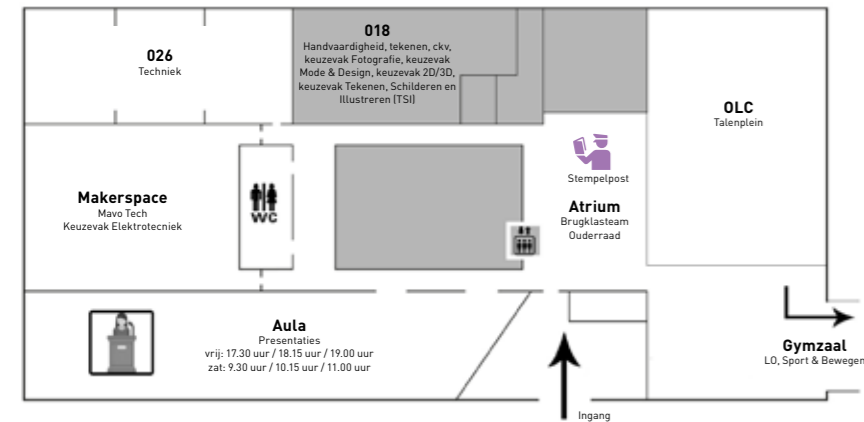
026
Techniek

018
Handvaardigheid, tekenen, ckv, keuzevak Fotografie, keuzevak Mode & Design, keuzevak 2D/3D, keuzevak Tekenen, Schilderen en Illustreren (TSI)

OLC
Talenplein

Stempelpost

Makerspace
Mavo Tech
Keuzevak Elektrotecniek

WC

Atrium
Brugklasteam
Ouderraad

Aula
Presentaties
vrij: 17.30 uur / 18.15 uur / 19.00 uur
zat: 9.30 uur / 10.15 uur / 11.00 uur

Gymzaal
LO, Sport & Bewegen

Ingang